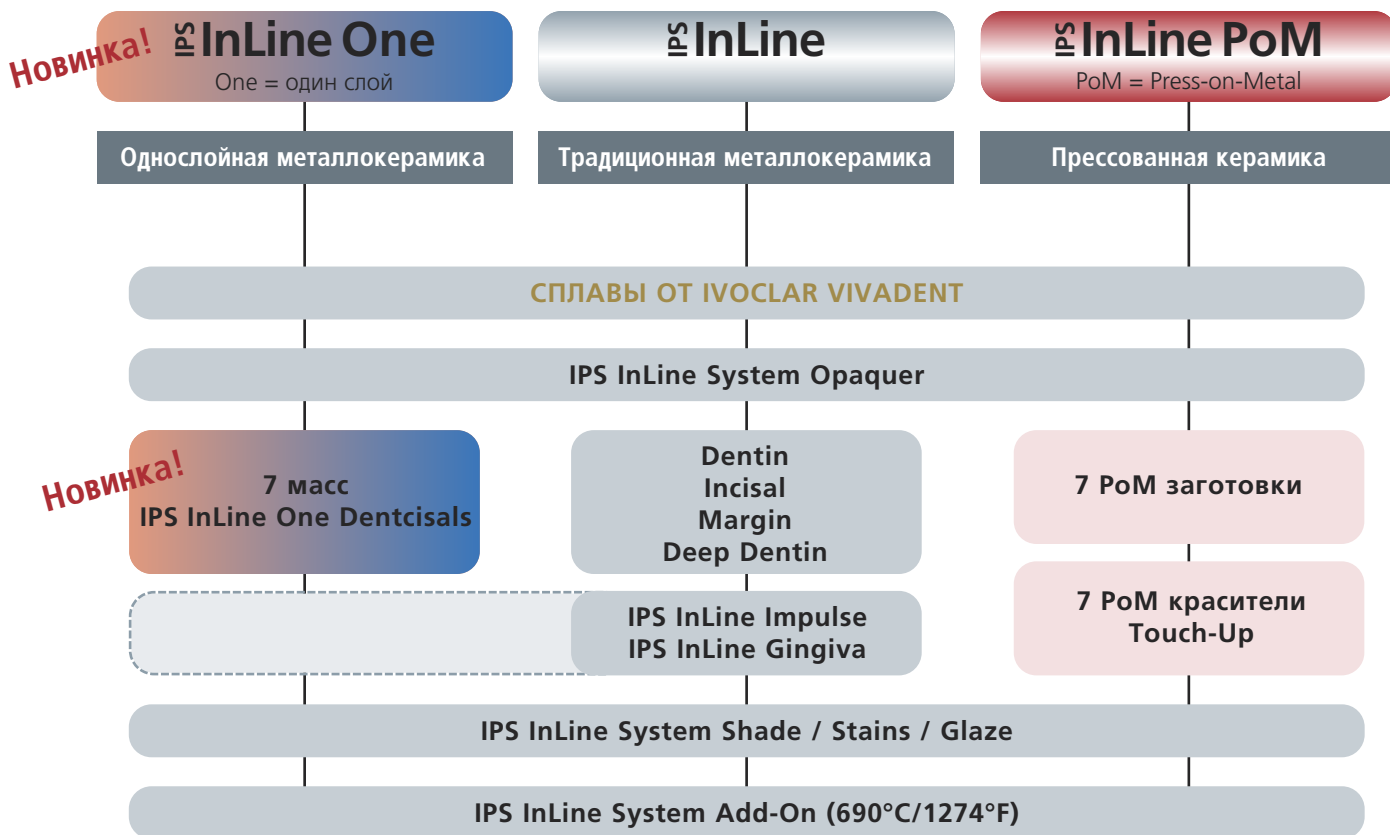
Новинка! IPS InLine One
One = один слой

IPS InLine

IPS InLine PoM
PoM = Press-on-Metal

Однослойная металлокерамика

Традиционная металлокерамика

Прессованная керамика

СПЛАВЫ ОТ IVOCLAR VIVADENT

IPS InLine System Opaquer

Новинка!
7 масс
IPS InLine One Dentcisals

Dentin
Incisal
Margin
Deep Dentin

7 PoM заготовки

IPS InLine Impulse
IPS InLine Gingiva

7 PoM красители
Touch-Up

IPS InLine System Shade / Stains / Glaze

IPS InLine System Add-On (690°C/1274°F)